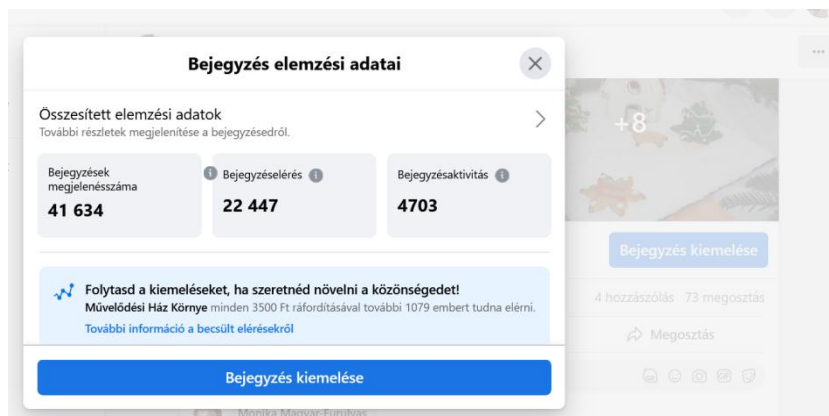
Bejegyzés elemzési adatai

Összesített elemzési adatok
További részletek megjelenítése a bejegyzésedről.

| Bejegyzések megjelenésszáma | Bejegyzéselérés | Bejegyzésaktivitás |
|---|---|---|
| 41 634 | 22 447 | 4703 |

Folytasd a kiemeléseket, ha szeretnéd növelni a közönségedet!
Művelődési Ház Környe minden 3500 Ft ráfordításával további 1079 embert tudna elérni.
További információ a becsült elérésekről

Bejegyzés kiemelése

+8

Bejegyzés kiemelése

4 hozzászólás 73 megosztás

Megosztás

Monika Magyar-Furulyas